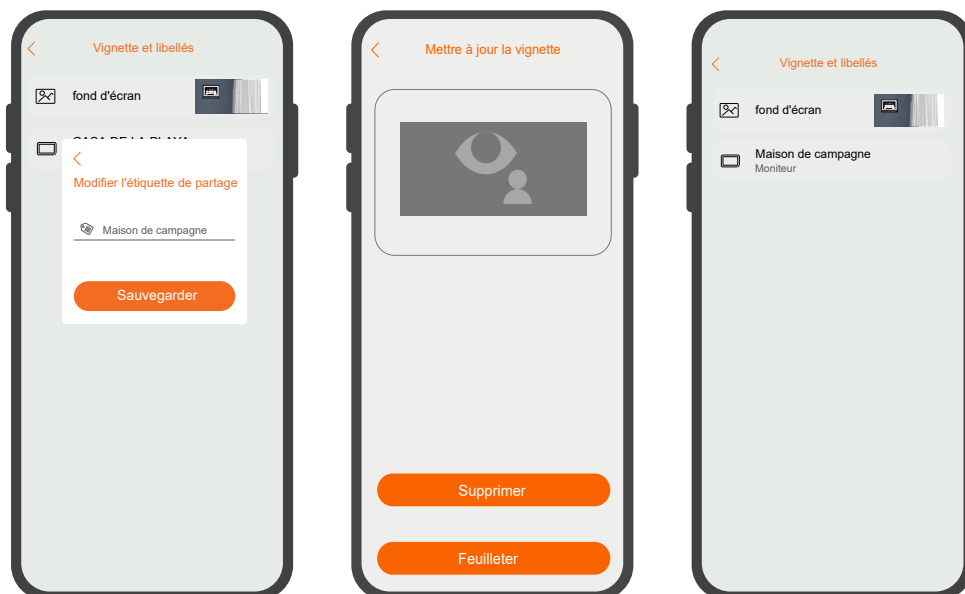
Vignette et libellés

fond d'écran

CASA DE LA PLAYA

Modifier l'étiquette de partage

Maison de campagne

Sauvegarder

Mettre à jour la vignette

Supprimer

Feuilleter

Vignette et libellés

fond d'écran

Maison de campagne
Moniteur